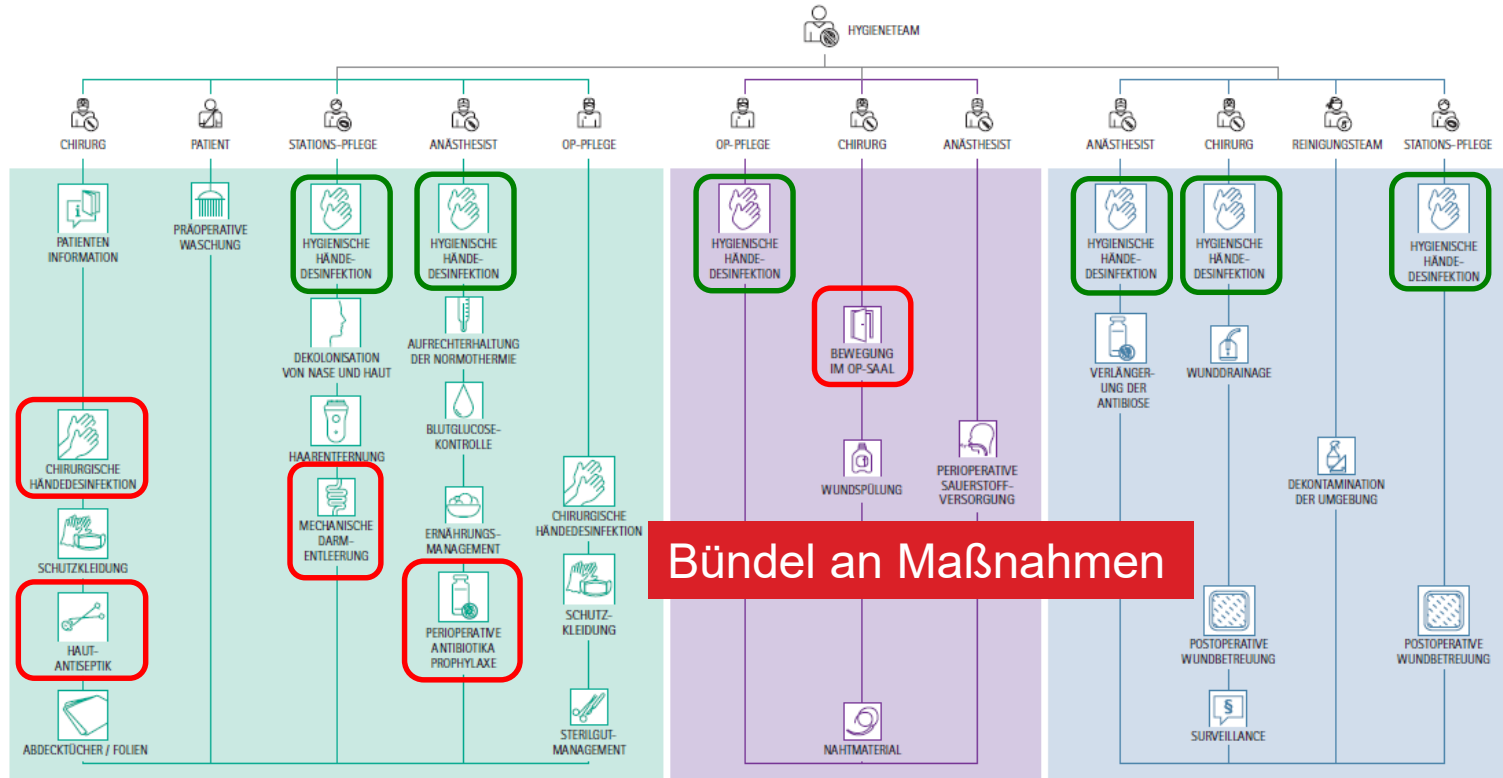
HYGIENETEAM

CHIRURG

PATIENT

STATIONS-PFLEGE

ANÄSTHESIST

OP-PFLEGE

OP-PFLEGE

CHIRURG

ANÄSTHESIST

ANÄSTHESIST

CHIRURG

REINIGUNGSTEAM

STATIONS-PFLEGE

PATIENTEN INFORMATION

CHIRURGISCHE HÄNDEDESINFEKTION

SCHUTZKLEIDUNG

HAUT-ANTISEPTIK

ABDECKTÜCHER / FOLIEN

PRÄOPERATIVE WASCHUNG

HYGIENISCHE HÄNDE-DESINFEKTION

DEKOLONISATION VON NASE UND HAUT

HAARENTFERNUNG

MECHANISCHE DARM-ENTLEERUNG

HYGIENISCHE HÄNDE-DESINFEKTION

AUFRECHTERHALTUNG DER NORMOTHERMIE

BLUTGLUCOSE-KONTROLLE

ERNÄHRUNGS-MANAGEMENT

PERIOPERATIVE ANTIBIOTIKA PROPHYLAXE

CHIRURGISCHE HÄNDEDESINFEKTION

SCHUTZ-KLEIDUNG

STERILGUT-MANAGEMENT

HYGIENISCHE HÄNDE-DESINFEKTION

BEWEGUNG IM OP-SAAL

WUNDSPÜLUNG

NAHTMATERIAL

PERIOPERATIVE SAUERSTOFF-VERSORGUNG

HYGIENISCHE HÄNDE-DESINFEKTION

VERLÄNGER-UNG DER ANTIBIOSE

HYGIENISCHE HÄNDE-DESINFEKTION

WUNDDRAINAGE

POSTOPERATIVE WUNDBETREUUNG

SURVEILLANCE

DEKONTAMINATION DER UMGEBUNG

HYGIENISCHE HÄNDE-DESINFEKTION

POSTOPERATIVE WUNDBETREUUNG

Bündel an Maßnahmen